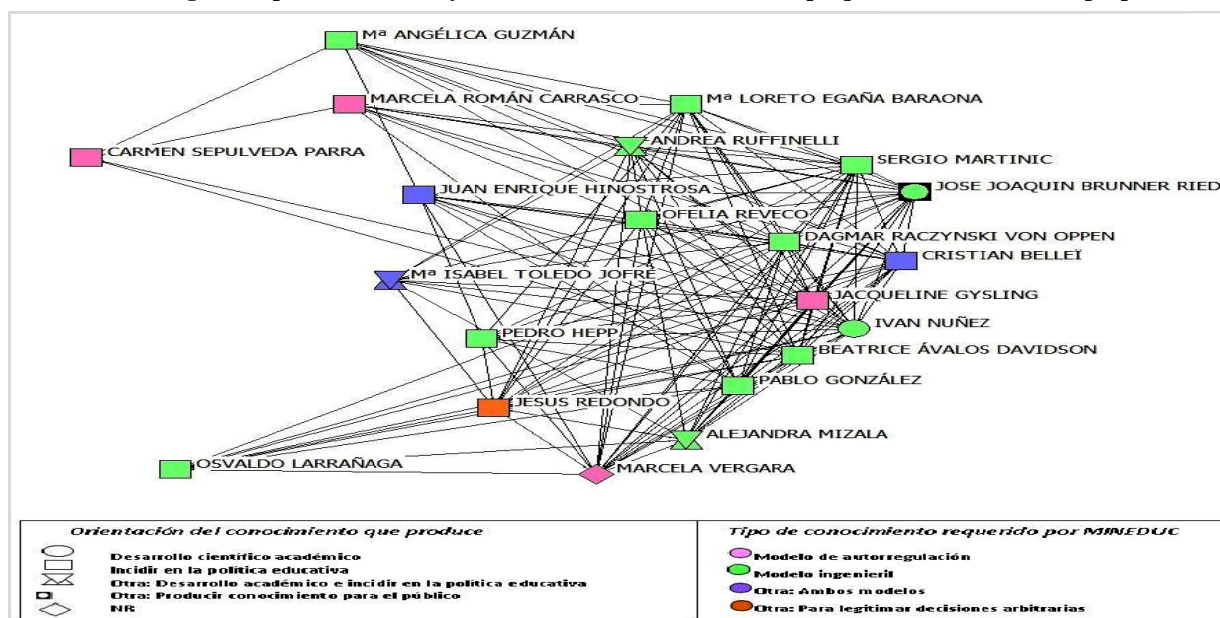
Mª ANGÉLICA GUZMÁN
MARCELA ROMÁN CARRASCO
Mª LORETO EGAÑA BARAONA
CARMEN SEPULVEDA PARRA
ANDREA RUFFINELLI
SERGIO MARTINIC
JUAN ENRIQUE HINOSTROSA
JOSE JOAQUIN BRUNNER RIED
OFELIA REVECO
DAGMAR RACZYNSKI VON OPPEN
CRISTIAN BELLEI
Mª ISABEL TOLEDO JOFRÉ
JACQUELINE GYSLING
IVAN NUÑEZ
PEDRO HEPP
BEATRICE ÁVALOS DAVIDSON
PABLO GONZÁLEZ
JESUS REDONDO
ALEJANDRA MIZALA
OSVALDO LARRAÑAGA
MARCELA VERGARA

Orientación del conocimiento que produce
Desarrollo científico académico
Incidir en la política educativa
Otra: Desarrollo académico e incidir en la política educativa
Otra: Producir conocimiento para el público
NR

Tipo de conocimiento requerido por MINEDUC
Modelo de autorregulación
Modelo ingenieril
Otra: Ambos modelos
Otra: Para legitimar decisiones arbitrarias